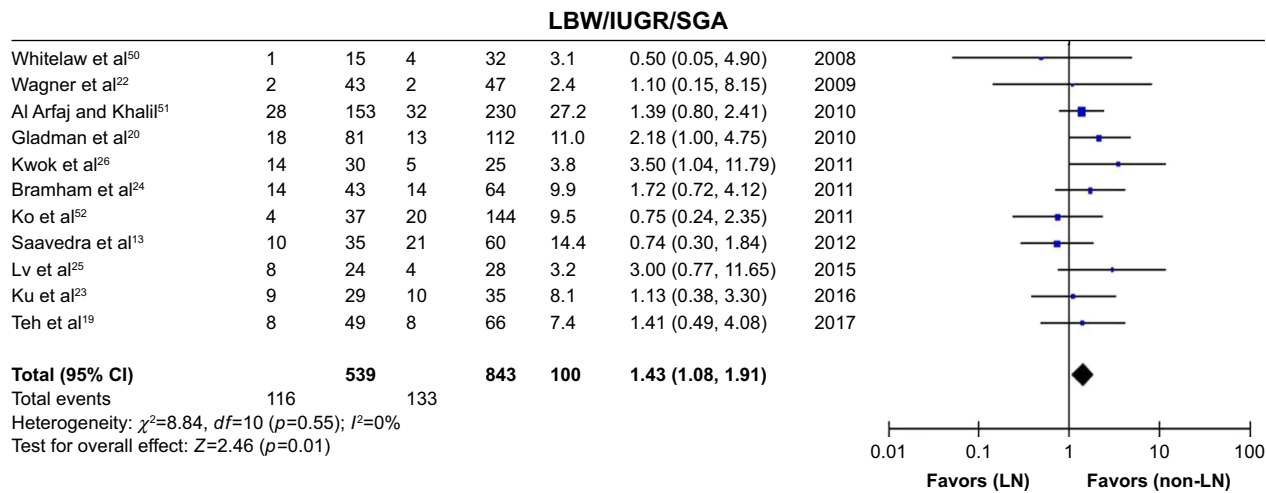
LBW/IUGR/SGA

| | | | | | | | |
|---|---|---|---|---|---|---|---|
| Whitelaw et al$^{50}$ | 1 | 15 | 4 | 32 | 3.1 | 0.50 (0.05, 4.90) | 2008 |
| Wagner et al$^{22}$ | 2 | 43 | 2 | 47 | 2.4 | 1.10 (0.15, 8.15) | 2009 |
| Al Arfaj and Khalil$^{51}$ | 28 | 153 | 32 | 230 | 27.2 | 1.39 (0.80, 2.41) | 2010 |
| Gladman et al$^{20}$ | 18 | 81 | 13 | 112 | 11.0 | 2.18 (1.00, 4.75) | 2010 |
| Kwok et al$^{26}$ | 14 | 30 | 5 | 25 | 3.8 | 3.50 (1.04, 11.79) | 2011 |
| Bramham et al$^{24}$ | 14 | 43 | 14 | 64 | 9.9 | 1.72 (0.72, 4.12) | 2011 |
| Ko et al$^{52}$ | 4 | 37 | 20 | 144 | 9.5 | 0.75 (0.24, 2.35) | 2011 |
| Saavedra et al$^{13}$ | 10 | 35 | 21 | 60 | 14.4 | 0.74 (0.30, 1.84) | 2012 |
| Lv et al$^{25}$ | 8 | 24 | 4 | 28 | 3.2 | 3.00 (0.77, 11.65) | 2015 |
| Ku et al$^{23}$ | 9 | 29 | 10 | 35 | 8.1 | 1.13 (0.38, 3.30) | 2016 |
| Teh et al$^{19}$ | 8 | 49 | 8 | 66 | 7.4 | 1.41 (0.49, 4.08) | 2017 |
| **Total (95% CI)** | | **539** | | **843** | **100** | **1.43 (1.08, 1.91)** | |
| Total events | 116 | | 133 | | | | |

Heterogeneity: $\chi^2$=8.84, $df$=10 ($p$=0.55); $I^2$=0%
Test for overall effect: $Z$=2.46 ($p$=0.01)

0.01 0.1 1 10 100
Favors (LN) Favors (non-LN)